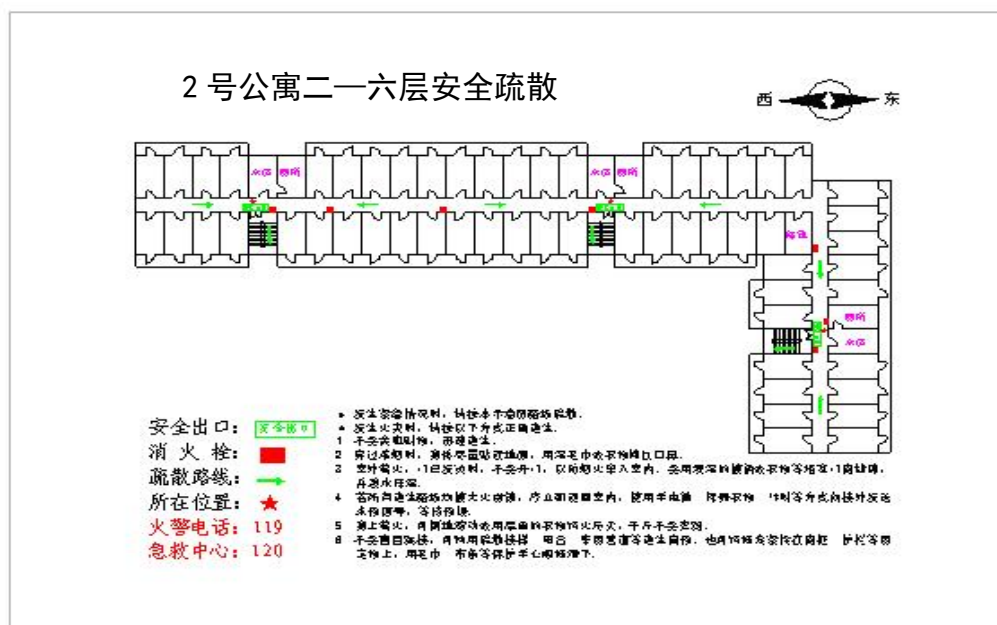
2 号公寓二—六层安全疏散

西 东

水房 厕所

水房 厕所

库房

厕所

水房

安全出口: 安全出口

消 火 栓:

疏散路线:

所在位置: ★

火警电话: 119

急救中心: 120

• 发生紧急情况时,请按本平面图路线疏散。

• 发生火灾时,请按以下方式正确逃生。

1 不要贪恋财物,果断逃生。

2 穿过浓烟时,尽量贴近地面,用湿毛巾或衣物捂住口鼻。

3 室外着火,门已发烫时,不要开门,以防大火窜入室内,要用浸湿的被褥或衣物等堵住门窗缝隙,并泼水降温。

4 若所有逃生路线被大火封锁,应立即退回室内,用打手电筒、挥舞衣物、呼叫等方式向楼外发送求救信号,等待救援。

5 身上着火,千万不要奔跑,可就地打滚或用厚重的衣物将火压灭。

6 不要盲目跳楼,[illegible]

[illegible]